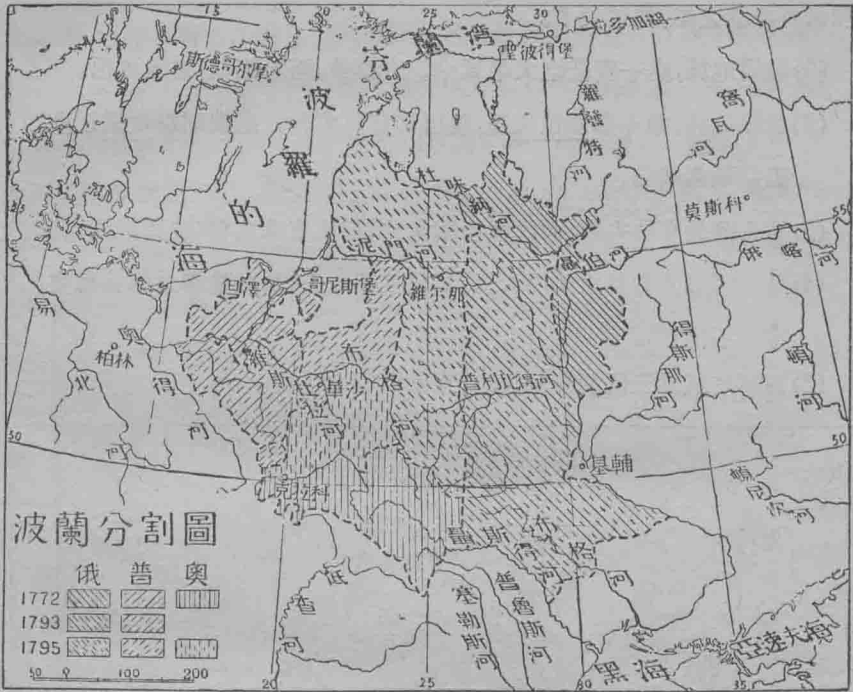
15
20
25
30
斯德哥爾摩
芬蘭灣
聖彼得堡
拉多加湖
波
羅
的
海
羅
薩
特
河
窩
瓦
河
杜
味
納
河
莫斯科
55
泥
門
河
第
伯
河
但澤
哥尼斯堡
維爾那
易
奧
柏林
得
北
河
維
斯
杜
拉
河
布
格
河
華沙
普利比得河
得
斯
那
河
頓
河
50
河
基輔
頓
尼
次
河
克拉科
聶
斯
特
河
布
格
河
提
薩
河
普
魯
斯
河
塞
勒
斯
河
多
瑙
河
黑
海
亞速夫海
波蘭分割圖
俄
普
奧
1772
1793
1795
50
0
100
200
20
25
35